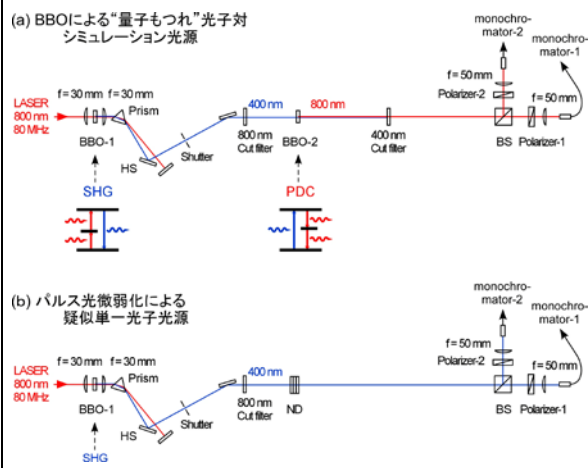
(a) BBOによる"量子もつれ"光子対シミュレーション光源

monochromator-2
monochromator-1
f = 50 mm
Polarizer-2
f = 50 mm
LASER
800 nm
80 MHz
f = 30 mm
f = 30 mm
Prism
400 nm
800 nm
BBO-1
HS
Shutter
800 nm Cut filter
BBO-2
400 nm Cut filter
BS
Polarizer-1
SHG
PDC

(b) パルス光微弱化による疑似単一光子光源

monochromator-2
monochromator-1
f = 50 mm
Polarizer-2
f = 50 mm
LASER
800 nm
80 MHz
f = 30 mm
f = 30 mm
Prism
400 nm
BBO-1
HS
Shutter
800 nm Cut filter
ND
BS
Polarizer-1
SHG